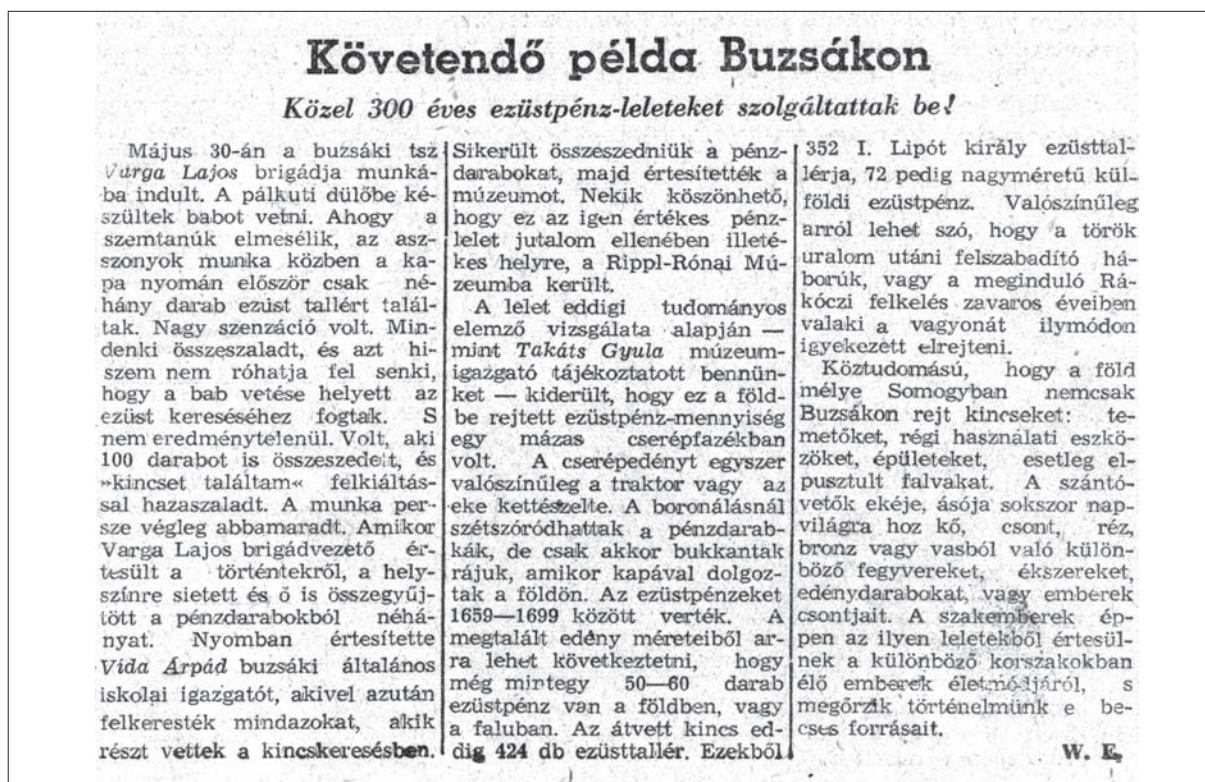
Követendő példa Buzsákon

Közel 300 éves ezüstpénz-leleteket szolgáltattak be!

Május 30-án a buzsáki tsz Varga Lajos brigádja munkába indult. A pálkuti dülőbe készültek babot vetni. Ahogy a szemtanúk elmesélik, az asszonyok munka közben a kapa nyomán először csak néhány darab ezüst tallért találtak. Nagy szenzáció volt. Mindenki összeszaladt, és azt hiszem nem róhatja fel senki, hogy a bab vetése helyett az ezüst kereséséhez fogtak. S nem eredménytelenül. Volt, aki 100 darabot is összeszedett, és »kincset találtam« felkiáltással hazaszaladt. A munka persze végleg abbamaradt. Amikor Varga Lajos brigádvezető értesült a történtekről, a helyszínre sietett és ő is összegyűjtött a pénzdarabokból néhányat. Nyomban értesítette Vida Árpád buzsáki általános iskolai igazgatót, akivel azután felkeresték mindazokat, akik részt vettek a kincskeresésben. Sikerült összeszedniük a pénzdarabokat, majd értesítették a múzeumot. Nekik köszönhető, hogy ez az igen értékes pénzlelet jutalom ellenében illetékes helyre, a Rippl-Rónai Múzeumba került.

A lelet eddigi tudományos elemző vizsgálata alapján — mint Takáts Gyula múzeumigazgató tájékoztatott bennünket — kiderült, hogy ez a földbe rejtett ezüstpénz-mennyiség egy mázas cserépfazékban volt. A cserépedényt egyszer valószínűleg a traktor vagy az eke kettészelte. A boronálásnál szétszóródhattak a pénzdarabkák, de csak akkor bukkantak rájuk, amikor kapával dolgoztak a földön. Az ezüstpénzeket 1659—1699 között verték. A megtalált edény méreteiből arra lehet következtetni, hogy még mintegy 50—60 darab ezüstpénz van a földben, vagy a faluban. Az átvett kincs eddig 424 db ezüsttallér. Ezekből 352 I. Lipót király ezüsttallérja, 72 pedig nagyméretű külföldi ezüstpénz. Valószínűleg arról lehet szó, hogy a török uralom utáni felszabadító háborúk, vagy a meginduló Rákóczi felkelés zavaros éveiben valaki a vagyonát ilymódon igyekezett elrejteni.

Köztudomású, hogy a föld mélye Somogyban nemcsak Buzsákon rejt kincseket: temetőket, régi használati eszközöket, épületeket, esetleg elpusztult falvakat. A szántóvetők ekéje, ásója sokszor napvilágra hoz kő, csont, réz, bronz vagy vasból való különböző fegyvereket, ékszereket, edénydarabokat, vagy emberek csontjait. A szakemberek éppen az ilyen leletekből értesülnek a különböző korszakokban élő emberek életmódjáról, s megőrzik történelmünk e becses forrásait.

W. E.